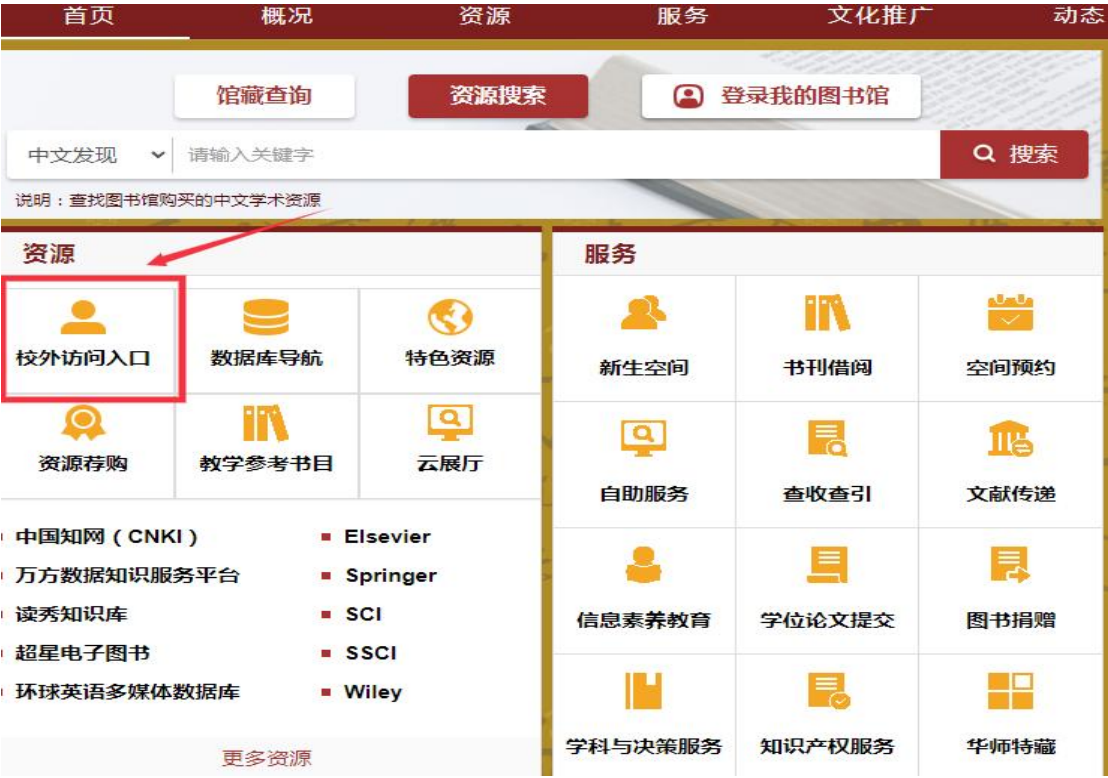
首页 概况 资源 服务 文化推广 动态

馆藏查询 资源搜索 登录我的图书馆

中文发现 请输入关键字 搜索

说明：查找图书馆购买的中文学术资源

资源

校外访问入口
数据库导航
特色资源
资源荐购
教学参考书目
云展厅

中国知网（CNKI）
万方数据知识服务平台
读秀知识库
超星电子图书
环球英语多媒体数据库

Elsevier
Springer
SCI
SSCI
Wiley

更多资源

服务

新生空间
书刊借阅
空间预约
自助服务
查收查引
文献传递
信息素养教育
学位论文提交
图书捐赠
学科与决策服务
知识产权服务
华师特藏